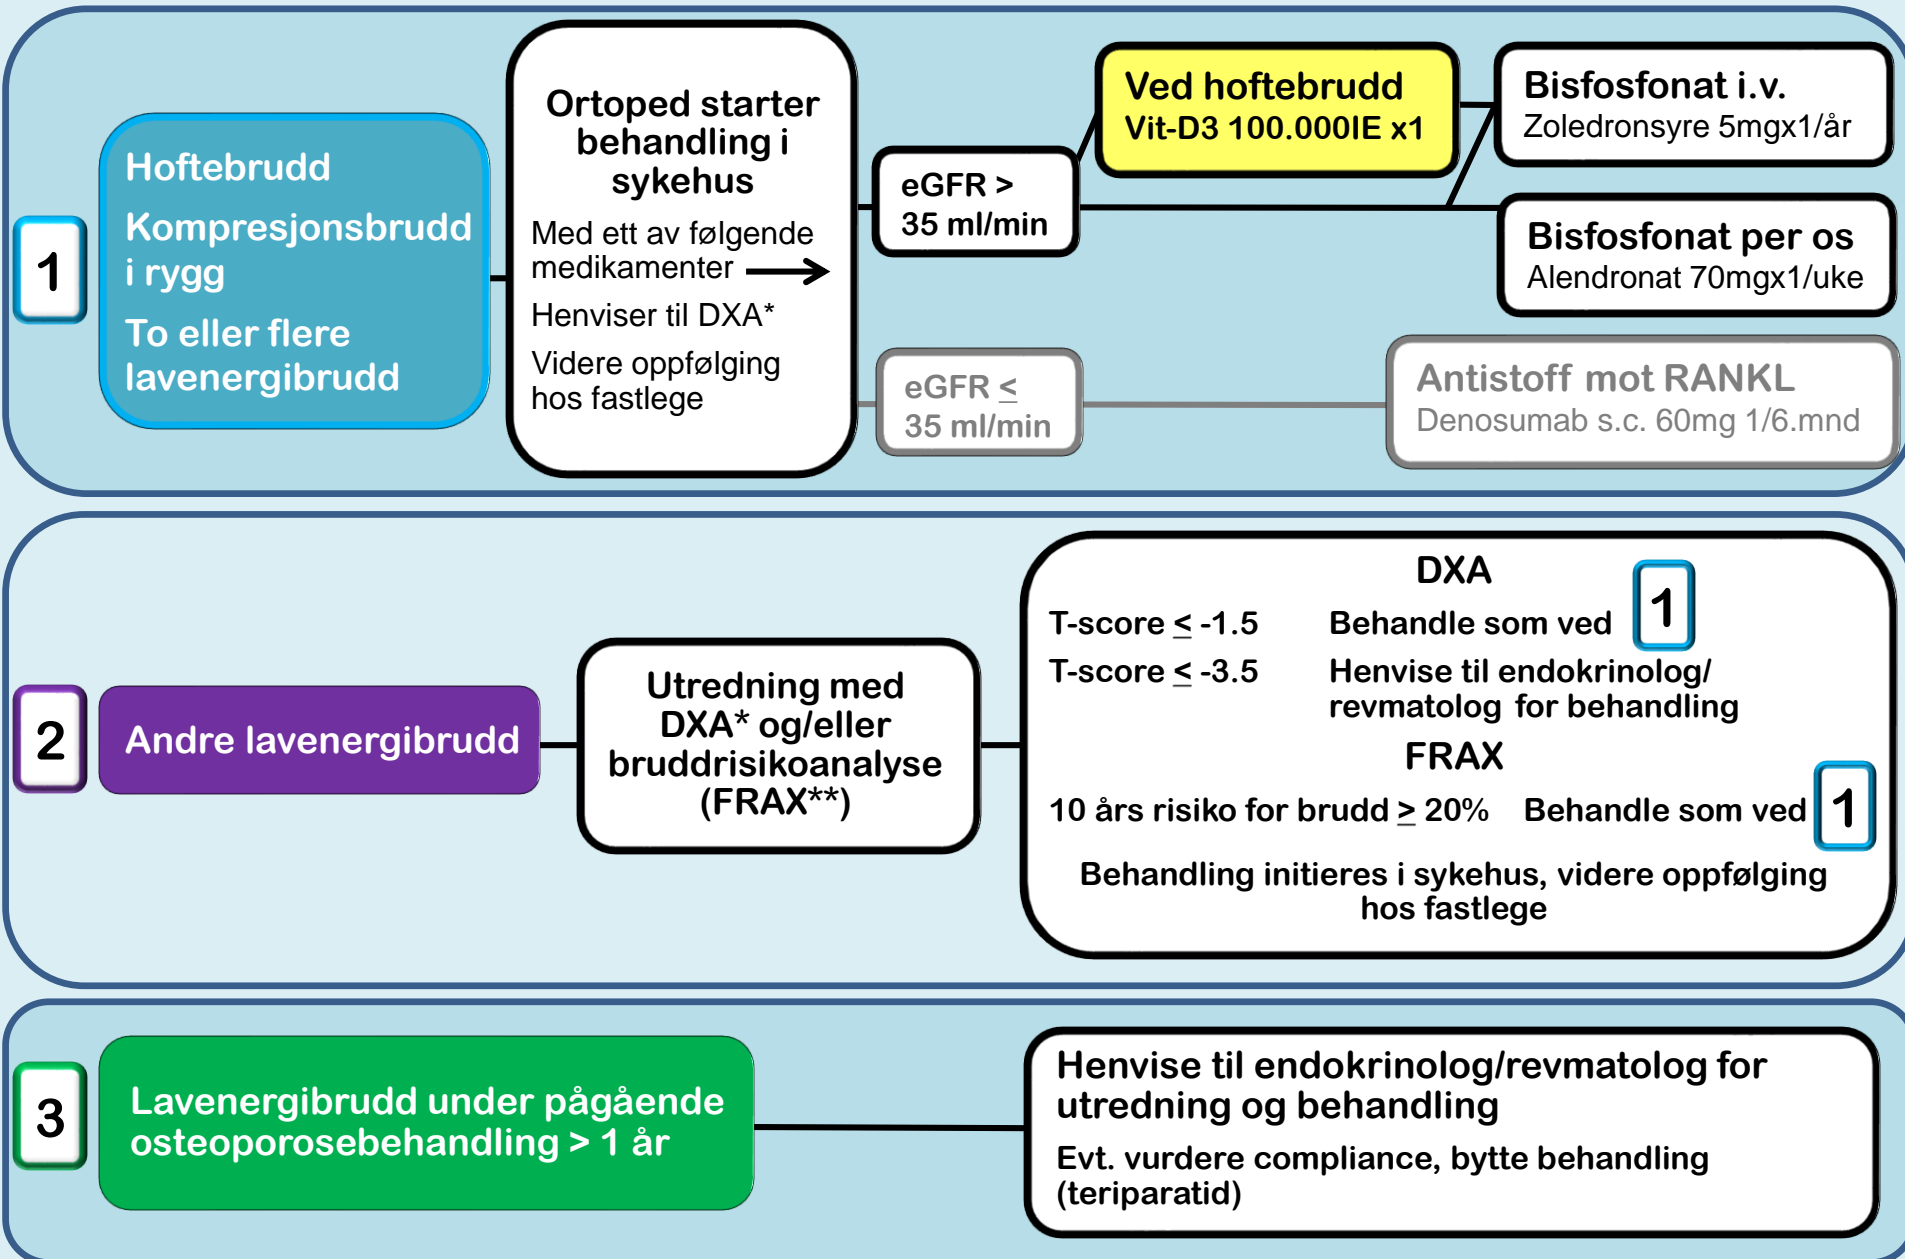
1

Hoftebrudd

Kompresjonsbrudd i rygg

To eller flere lavenergibrudd

Ortoped starter behandling i sykehus

Med ett av følgende medikamenter →

Henviser til DXA*

Videre oppfølging hos fastlege

eGFR > 35 ml/min

Ved hoftebrudd
Vit-D3 100.000IE x1

Bisfosfonat i.v.
Zoledronsyre 5mgx1/år

Bisfosfonat per os
Alendronat 70mgx1/uke

eGFR $\leq$ 35 ml/min

Antistoff mot RANKL
Denosumab s.c. 60mg 1/6.mnd

2

Andre lavenergibrudd

Utredning med DXA* og/eller bruddrisikoanalyse (FRAX**)

DXA

T-score $\leq$ -1.5 Behandle som ved 1

T-score $\leq$ -3.5 Henvise til endokrinolog/ revmatolog for behandling

FRAX

10 års risiko for brudd $\geq$ 20% Behandle som ved 1

Behandling initieres i sykehus, videre oppfølging hos fastlege

3

Lavenergibrudd under pågående osteoporosebehandling > 1 år

Henvise til endokrinolog/revmatolog for utredning og behandling

Evt. vurdere compliance, bytte behandling (teriparatid)